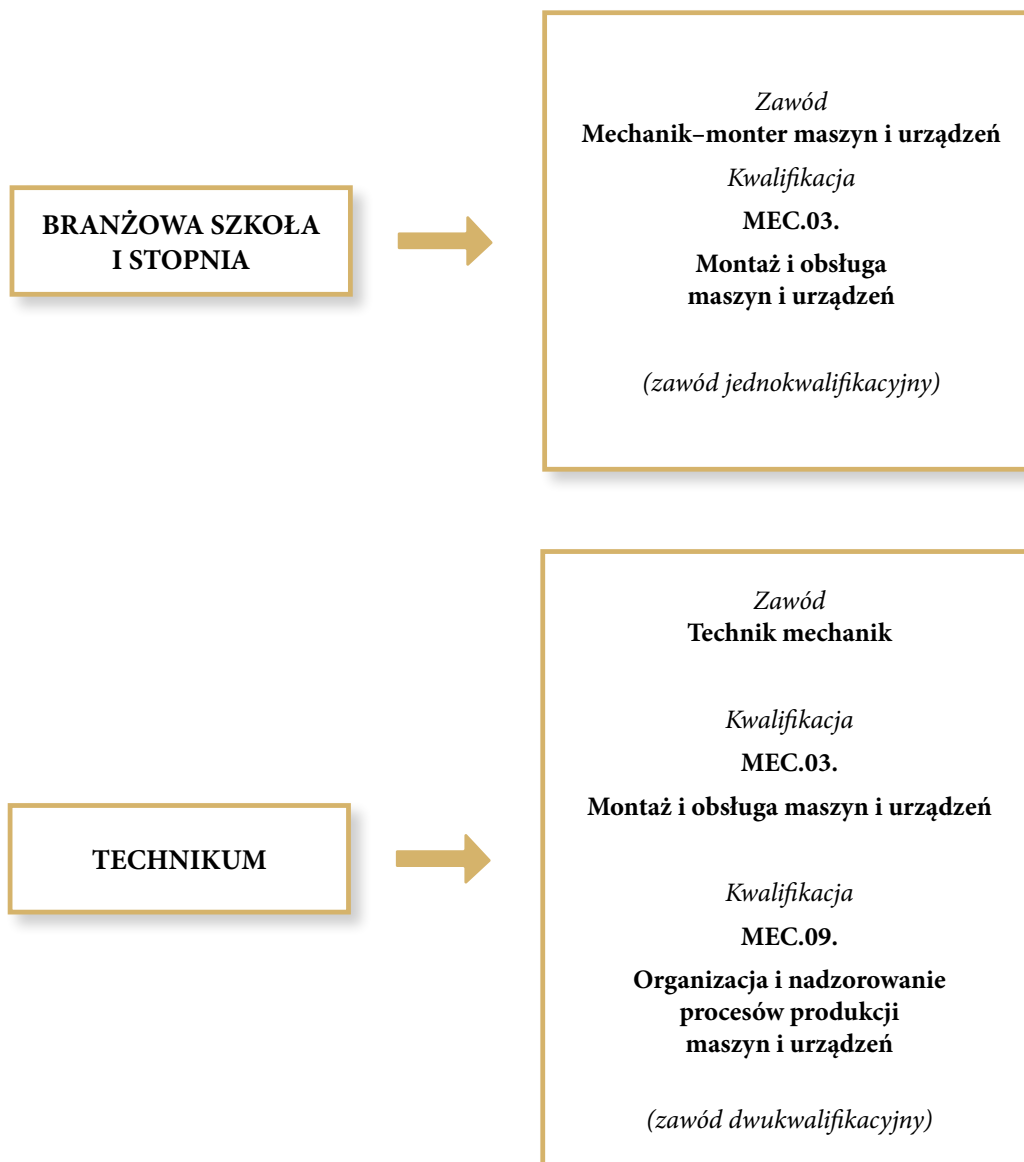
BRANŻOWA SZKOŁA I STOPNIA

Zawód
Mechanik–monter maszyn i urządzeń
Kwalifikacja
MEC.03.
Montaż i obsługa maszyn i urządzeń

(zawód jednokwalifikacyjny)

TECHNIKUM

Zawód
Technik mechanik

Kwalifikacja
MEC.03.
Montaż i obsługa maszyn i urządzeń

Kwalifikacja
MEC.09.
Organizacja i nadzorowanie procesów produkcji maszyn i urządzeń

(zawód dwukwalifikacyjny)